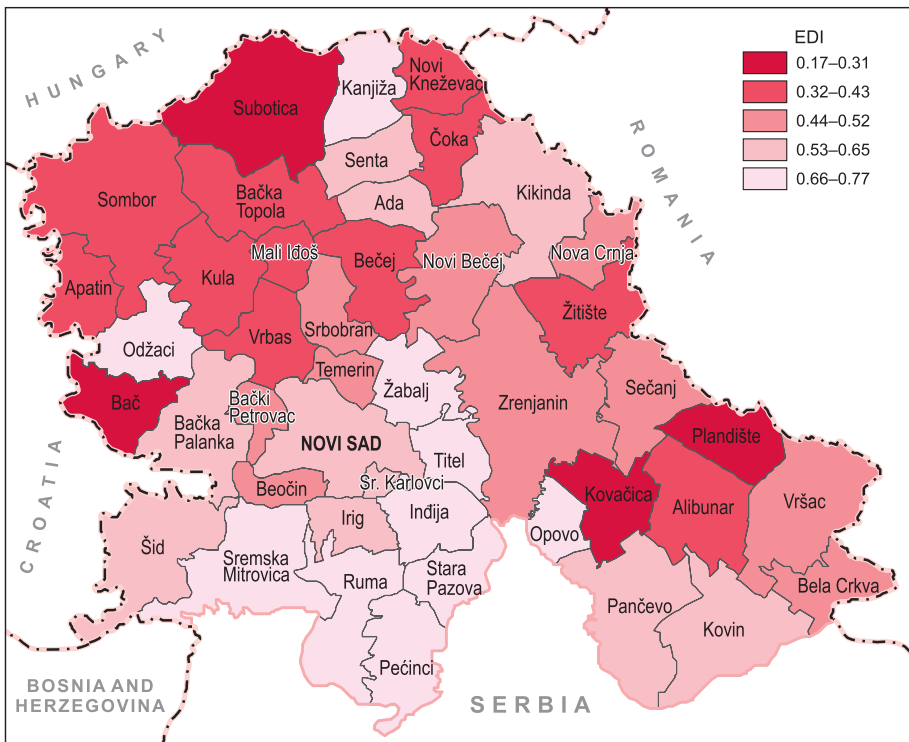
HUNGARY

ROMANIA

CROATIA

BOSNIA AND HERZEGOVINA

SERBIA

EDI
0.17–0.31
0.32–0.43
0.44–0.52
0.53–0.65
0.66–0.77

Subotica
Kanjiža
Novi Kneževac
Čoka
Senta
Kikinda
Sombor
Bačka Topola
Ada
Mali Iđoš
Bečej
Novi Bečej
Nova Crnja
Apatin
Kula
Žitište
Odžaci
Vrbas
Srbobran
Temerin
Žabalj
Sečanj
Bač
Bački Petrovac
Bačka Palanka
NOVI SAD
Zrenjanin
Plandište
Titel
Beočin
Sr. Karlovci
Kovačica
Alibunar
Vršac
Irig
Inđija
Opovo
Šid
Sremska Mitrovica
Ruma
Stara Pazova
Pančevo
Bela Crkva
Kovin
Pećinci